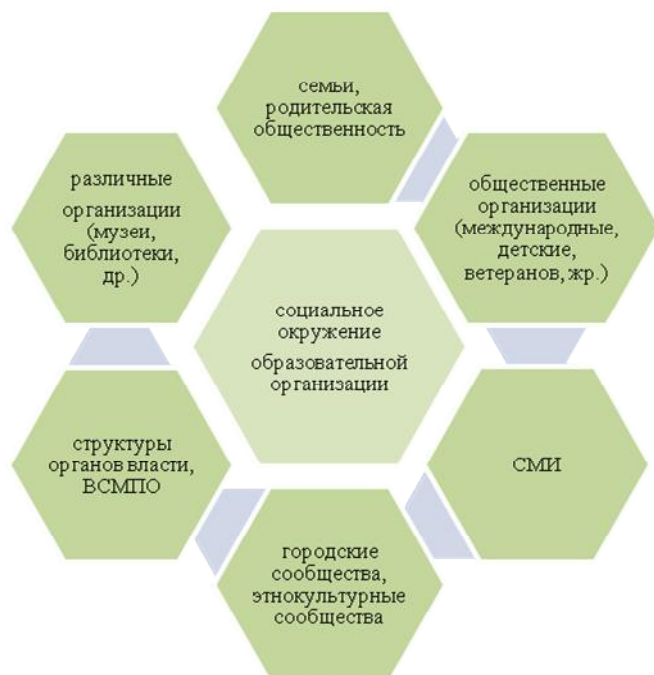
семьи, родительская общественность

различные организации (музеи, библиотеки, др.)

общественные организации (международные, детские, ветеранов, жр.)

социальное окружение образовательной организации

структуры органов власти, ВСМПО

СМИ

городские сообщества, этнокультурные сообщества